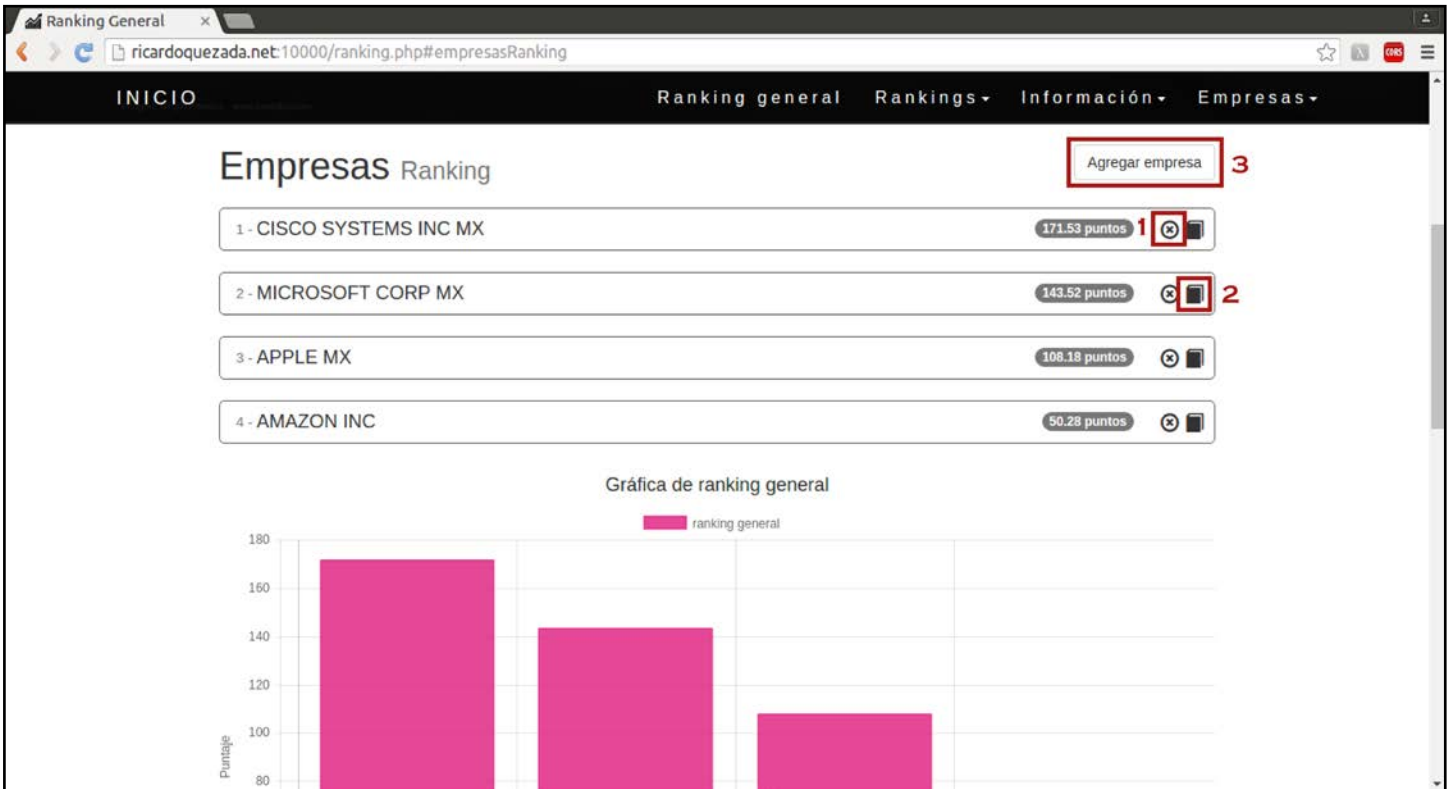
Ranking General ×

ricardoquezada.net:10000/ranking.php#empresasRanking

CORS

INICIO

Ranking general Rankings Información Empresas

Empresas Ranking

Agregar empresa 3

1 - CISCO SYSTEMS INC MX 171.53 puntos 1

2 - MICROSOFT CORP MX 143.52 puntos 2

3 - APPLE MX 108.18 puntos

4 - AMAZON INC 50.28 puntos

Gráfica de ranking general

ranking general

180
160
140
120
100
80

Puntaje